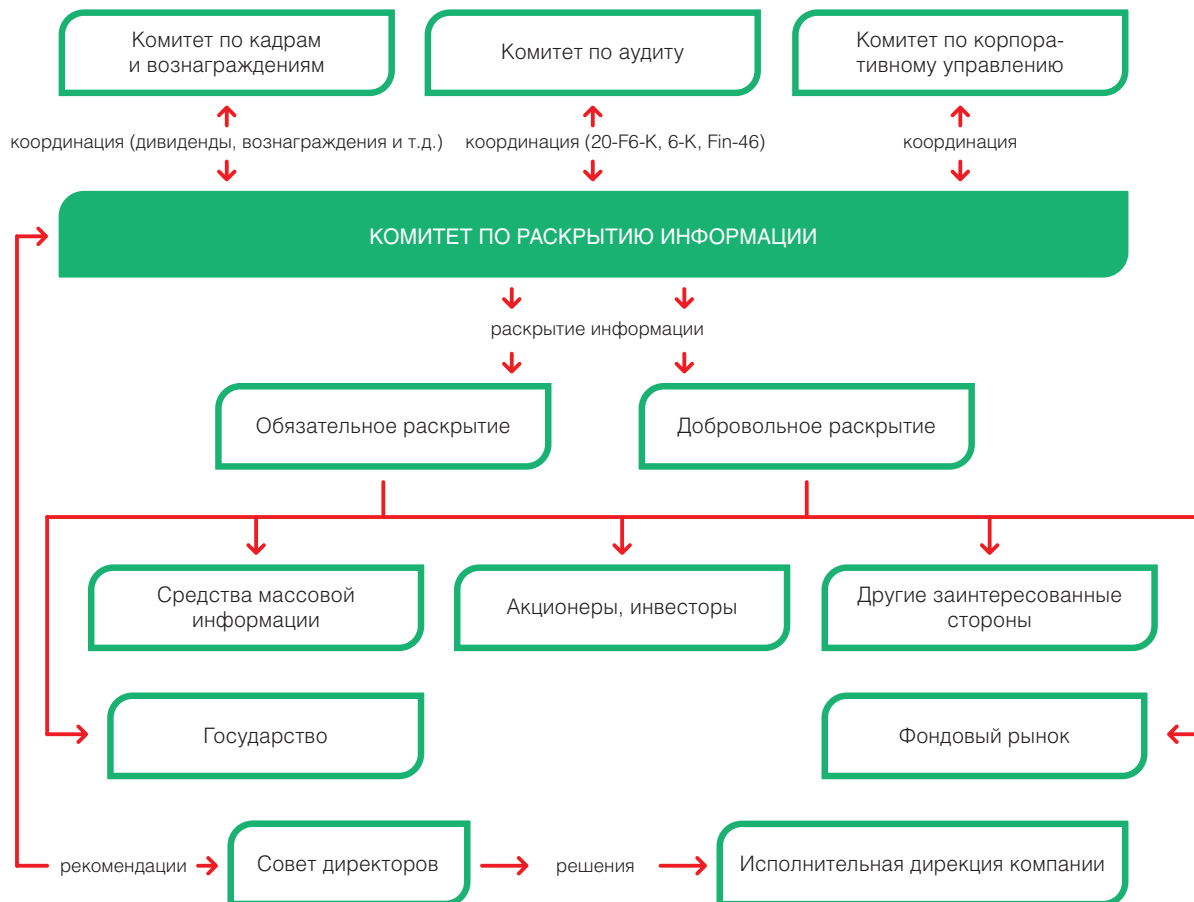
Комитет по кадрам и вознаграждениям

Комитет по аудиту

Комитет по корпоративному управлению

координация (дивиденды, вознаграждения и т.д.)

координация (20-F6-K, 6-K, Fin-46)

координация

КОМИТЕТ ПО РАСКРЫТИЮ ИНФОРМАЦИИ

раскрытие информации

Обязательное раскрытие

Добровольное раскрытие

Средства массовой информации

Акционеры, инвесторы

Другие заинтересованные стороны

Государство

Фондовый рынок

рекомендации

Совет директоров

решения

Исполнительная дирекция компании